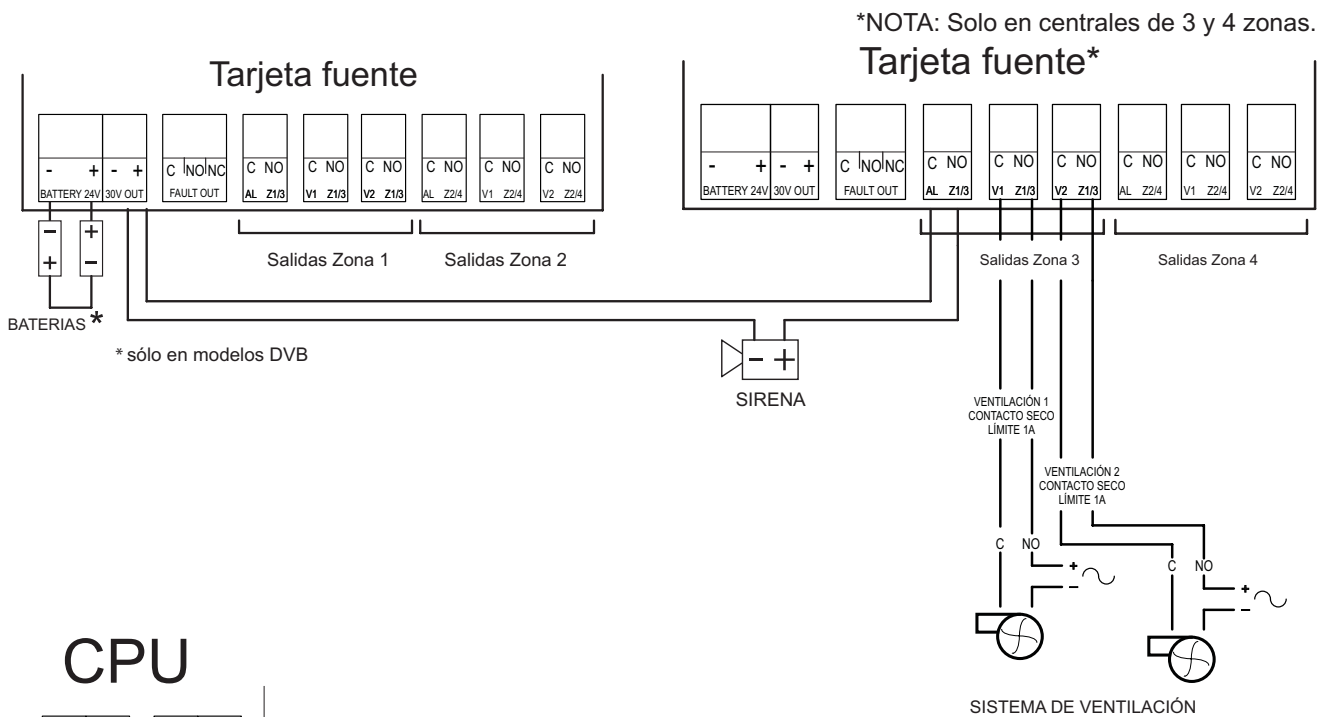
*NOTA: Solo en centrales de 3 y 4 zonas.

Tarjeta fuente

- + - +
BATTERY 24V 30V OUT
C NO NC
FAULT OUT
C NO
AL Z1/3
C NO
V1 Z1/3
C NO
V2 Z1/3
C NO
AL Z2/4
C NO
V1 Z2/4
C NO
V2 Z2/4

Salidas Zona 1 Salidas Zona 2

BATERIAS *
* sólo en modelos DVB

Tarjeta fuente*

- + - +
BATTERY 24V 30V OUT
C NO NC
FAULT OUT
C NO
AL Z1/3
C NO
V1 Z1/3
C NO
V2 Z1/3
C NO
AL Z2/4
C NO
V1 Z2/4
C NO
V2 Z2/4

Salidas Zona 3 Salidas Zona 4

SIRENA

VENTILACIÓN 1
CONTACTO SECO
LÍMITE 1A

VENTILACIÓN 2
CONTACTO SECO
LÍMITE 1A

C NO + -
C NO + -

SISTEMA DE VENTILACIÓN

CPU